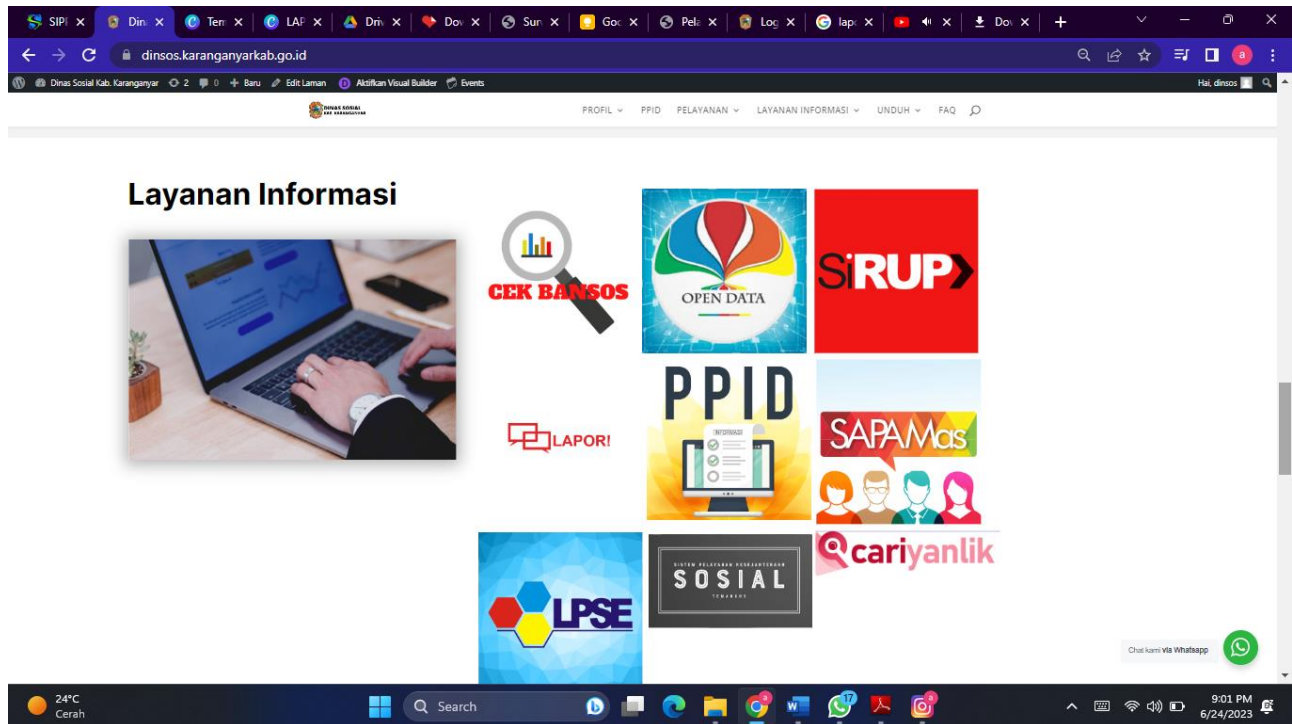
SIPI × Din × Ten × LAF × Driv × Dov × Sun × Goc × Pela × Log × lap × × Dov × +

dinsos.karanganyarkab.go.id

Dinas Sosial Kab. Karanganyar 2 0 + Baru Edit Laman Aktifkan Visual Builder Events Hai, dinsos

DINAS SOSIAL KAB. KARANGANYAR

PROFIL PPID PELAYANAN LAYANAN INFORMASI UNDUH FAQ

Layanan Informasi

CEK BANSOS

OPEN DATA

SiRUP

LAPOR!

PPID

INFORMASI

SAPAMas

LPSE

SISTEM PELAYANAN PENGADUAN

SOSIAL

TERPADU

cariyanlik

Chat kami via Whatsapp

24°C
Cerah

Search

9:01 PM
6/24/2023